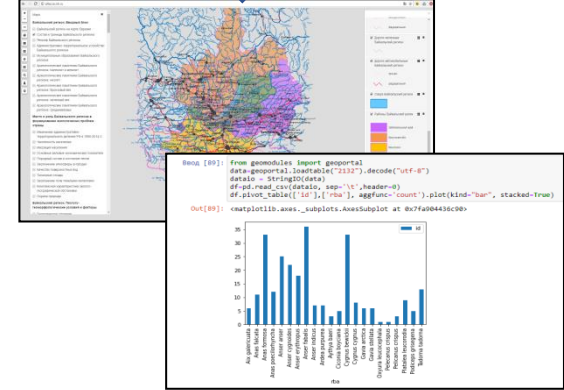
Ввод [89]: from geomodules import geoportal
data=geoportal.loadtable("2132").decode("utf-8")
dataio = StringIO(data)
df=pd.read_csv(dataio, sep='\t',header=0)
df.pivot_table(['id'],['rba'], aggfunc='count').plot(kind="bar", stacked=True)

Out[89]: <matplotlib.axes._subplots.AxesSubplot at 0x7fa904436c90>

id

35
30
25
20
15
10
5
0

Anas querquedula
Anas falcata
Anas formosa
Anas poecilorhyncha
Anser albifrons
Anser anser
Anser cygnoides
Anser erythropus
Anser fabalis
Anser indicus
Aythya ferina
Aythya baeri
Cygnus bewickii
Cygnus cygnus
Grus leucogeranus
Grus grus
Grus virgo
Grus monacha
Mergus squamatus
Netta rufina
Rallus aquaticus
Tadorna ferruginea
Tadorna tadorna

rba